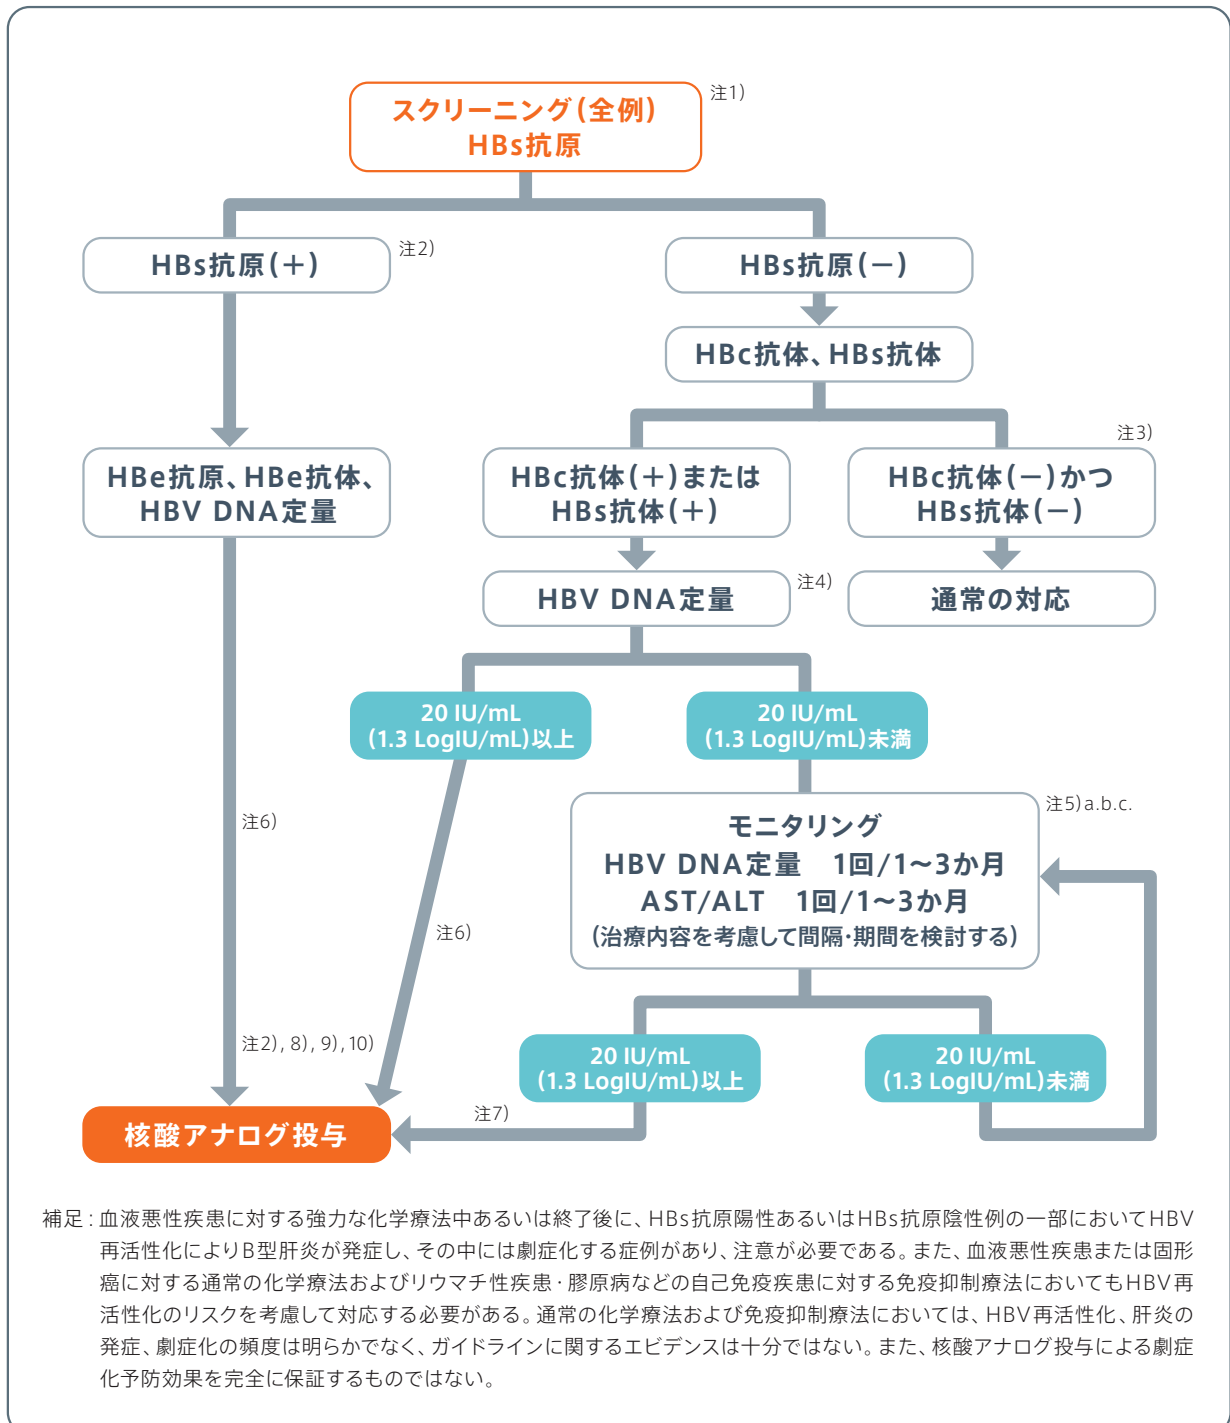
スクリーニング(全例)
HBs抗原

注1)

HBs抗原(+)

注2)

HBs抗原(−)

HBc抗体、HBs抗体

注3)

HBe抗原、HBe抗体、HBV DNA定量

HBc抗体(+)または HBs抗体(+)

HBc抗体(−)かつ HBs抗体(−)

HBV DNA定量

注4)

通常の対応

20 IU/mL (1.3 LogIU/mL)以上

20 IU/mL (1.3 LogIU/mL)未満

注5)a.b.c.

モニタリング
HBV DNA定量　1回/1〜3か月
AST/ALT　1回/1〜3か月
(治療内容を考慮して間隔・期間を検討する)

注6)

注6)

20 IU/mL (1.3 LogIU/mL)以上

20 IU/mL (1.3 LogIU/mL)未満

注2),8),9),10)

注7)

核酸アナログ投与

補足：血液悪性疾患に対する強力な化学療法中あるいは終了後に、HBs抗原陽性あるいはHBs抗原陰性例の一部においてHBV再活性化によりB型肝炎が発症し、その中には劇症化する症例があり、注意が必要である。また、血液悪性疾患または固形癌に対する通常の化学療法およびリウマチ性疾患・膠原病などの自己免疫疾患に対する免疫抑制療法においてもHBV再活性化のリスクを考慮して対応する必要がある。通常の化学療法および免疫抑制療法においては、HBV再活性化、肝炎の発症、劇症化の頻度は明らかでなく、ガイドラインに関するエビデンスは十分ではない。また、核酸アナログ投与による劇症化予防効果を完全に保証するものではない。